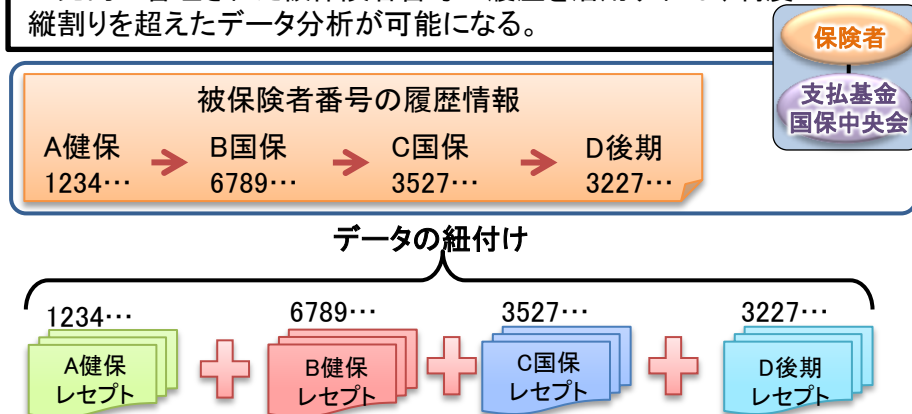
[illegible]
縦割りを超えたデータ分析が可能になる。

保険者

支払基金
国保中央会

被保険者番号の履歴情報

A健保
1234…

B国保
6789…

C国保
3527…

D後期
3227…

データの紐付け

1234…
A健保
レセプト

6789…
B健保
レセプト

3527…
C国保
レセプト

3227…
D後期
レセプト